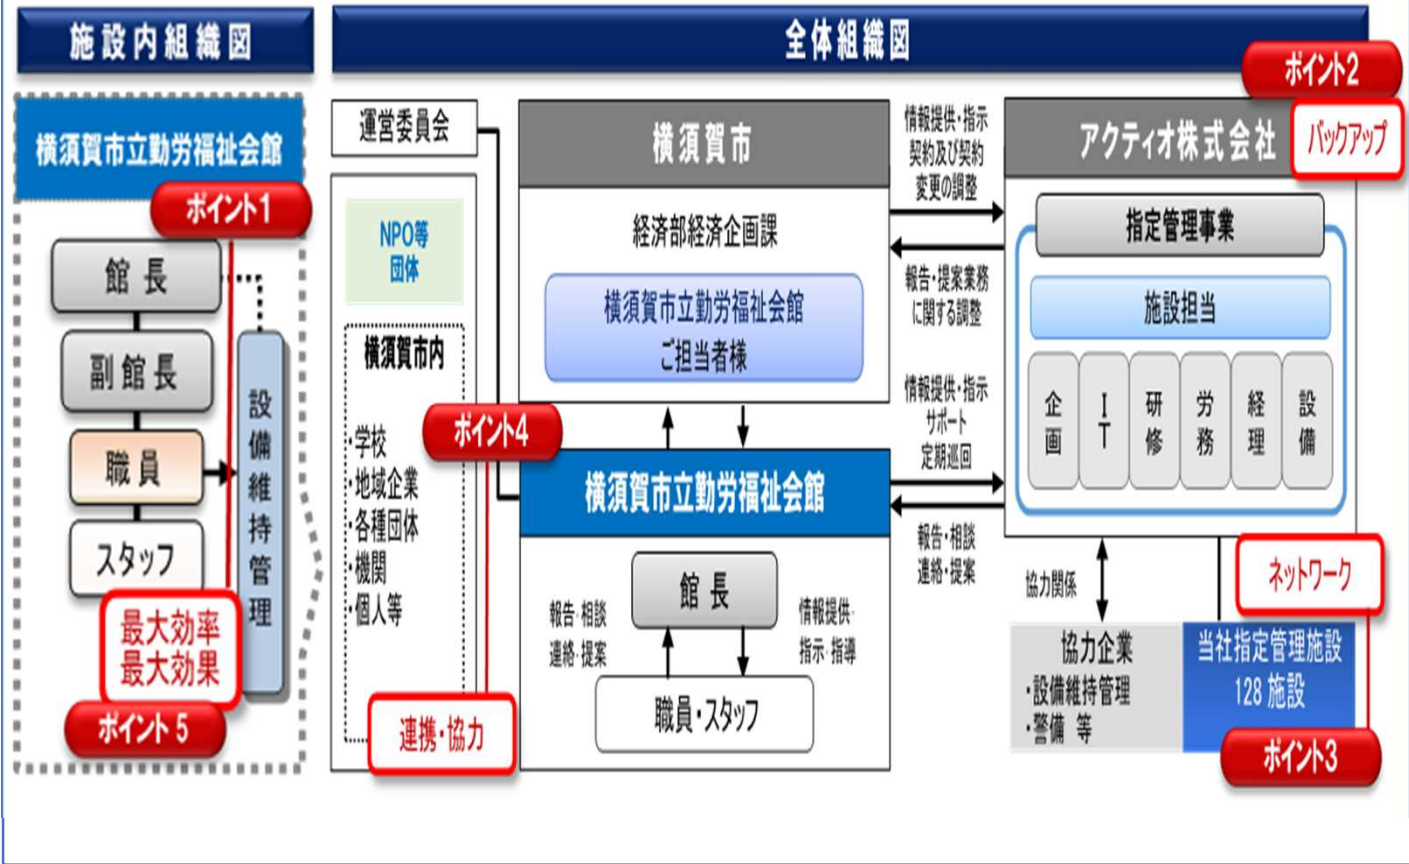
施設内組織図

横須賀市立勤労福祉会館

ポイント1

館長

副館長

職員

スタッフ

設備維持管理

最大効率
最大効果

ポイント5

全体組織図

ポイント2

運営委員会

NPO等
団体

横須賀市内

・学校
・地域企業
・各種団体
・機関
・個人等

ポイント4

連携・協力

横須賀市

経済部経済企画課

横須賀市立勤労福祉会館
ご担当者様

横須賀市立勤労福祉会館

館長

報告・相談
連絡・提案

情報提供・
指示・指導

職員・スタッフ

情報提供・指示
契約及び契約
変更の調整

報告・提案業務
に関する調整

情報提供・指示
サポート
定期巡回

報告・相談
連絡・提案

アクティオ株式会社

バックアップ

指定管理事業

施設担当

| 企画 | IT | 研修 | 労務 | 経理 | 設備 |
|---|---|---|---|---|---|

協力関係

ネットワーク

協力企業
・設備維持管理
・警備 等

当社指定管理施設
128 施設

ポイント3